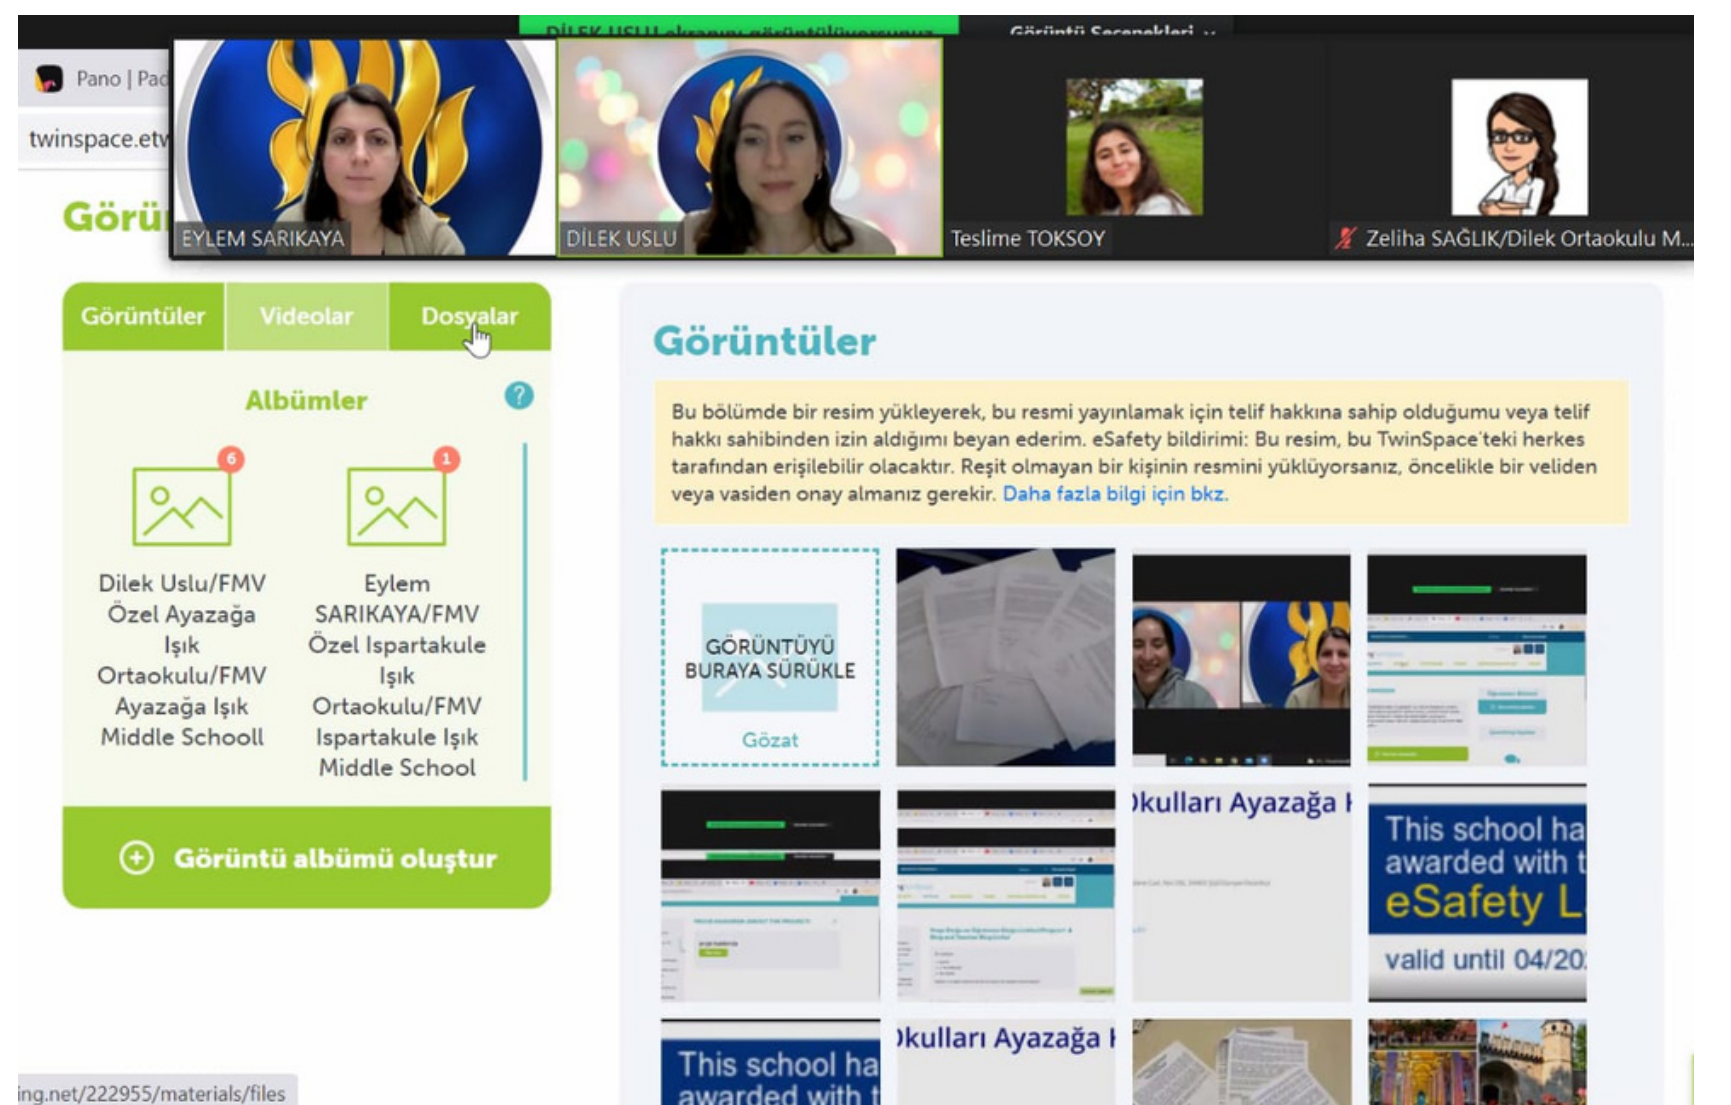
DİLEK USLU ekranını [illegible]

Görüntü Seçenekleri

Pano | Pad

twinspace.etw

Görü

EYLEM SARIKAYA

DİLEK USLU

Teslime TOKSOY

Zeliha SAĞLIK/Dilek Ortaokulu M...

Görüntüler | Videolar | Dosyalar

Albümler

?

6

Dilek Uslu/FMV Özel Ayazağa Işık Ortaokulu/FMV Ayazağa Işık Middle Schooll

1

Eylem SARIKAYA/FMV Özel Ispartakule Işık Ortaokulu/FMV Ispartakule Işık Middle School

Görüntü albümü oluştur

Görüntüler

Bu bölümde bir resim yükleyerek, bu resmi yayınlamak için telif hakkına sahip olduğumu veya telif hakkı sahibinden izin aldığımı beyan ederim. eSafety bildirimi: Bu resim, bu TwinSpace'teki herkes tarafından erişilebilir olacaktır. Reşit olmayan bir kişinin resmini yüklüyorsanız, öncelikle bir veliden veya vasiden onay almanız gerekir. Daha fazla bilgi için bkz.

GÖRÜNTÜYÜ BURAYA SÜRÜKLE

Gözat

)kulları Ayazağa I

This school ha awarded with t eSafety L valid until 04/20

This school ha awarded with t

)kulları Ayazağa I

ing.net/222955/materials/files